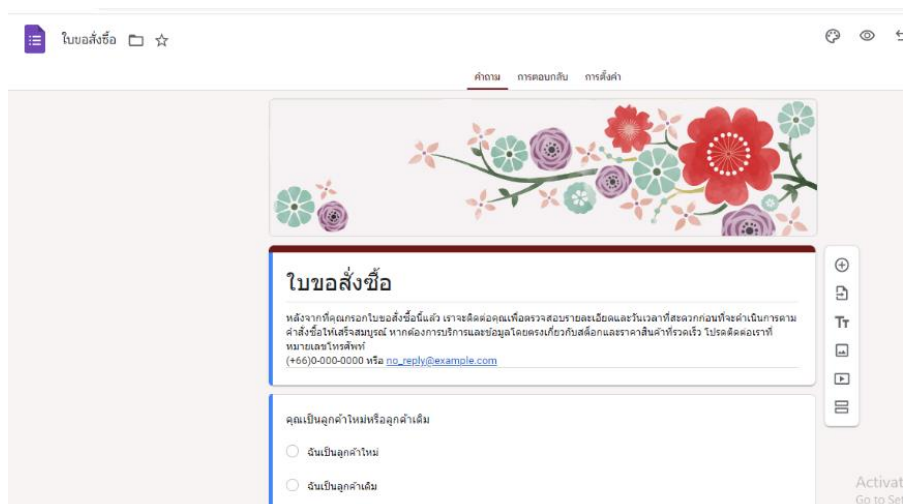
ใบขอสั่งซื้อ

คำถาม การตอบกลับ การตั้งค่า

ใบขอสั่งซื้อ

หลังจากที่คุณกรอกใบขอสั่งซื้อนี้แล้ว เราจะติดต่อคุณเพื่อตรวจสอบรายละเอียดและวันเวลาที่สะดวกก่อนที่จะดำเนินการตามคำสั่งซื้อให้เสร็จสมบูรณ์ หากต้องการบริการและข้อมูลโดยตรงเกี่ยวกับสต็อกและราคาสินค้าที่รวดเร็ว โปรดติดต่อเราที่หมายเลขโทรศัพท์
(+66)0-000-0000 หรือ no_reply@example.com

คุณเป็นลูกค้าใหม่หรือลูกค้าเดิม

ฉันเป็นลูกค้าใหม่

ฉันเป็นลูกค้าเดิม

Activat
Go to Set